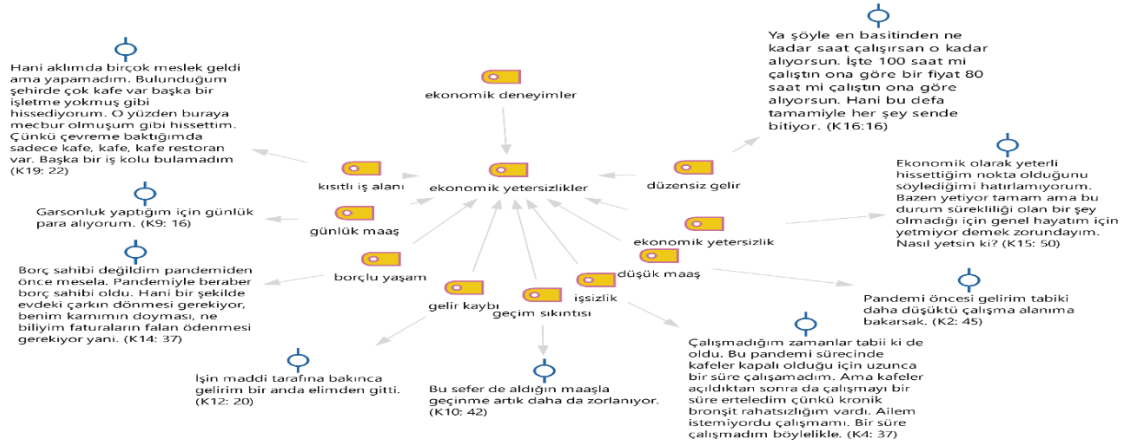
Hani aklımda birçok meslek geldi ama yapamadım. Bulunduğum şehirde çok kafe var başka bir işletme yokmuş gibi hissediyorum. O yüzden buraya mecbur olmuşum gibi hissettim. Çünkü çevreme baktığımda sadece kafe, kafe, kafe restoran var. Başka bir iş kolu bulamadım (K19: 22)

ekonomik deneyimler

Ya şöyle en basitinden ne kadar saat çalışırsan o kadar alıyorsun. İşte 100 saat mi çalıştın ona göre bir fiyat 80 saat mi çalıştın ona göre alıyorsun. Hani bu defa tamamiyle her şey sende bitiyor. (K16:16)

kısıtlı iş alanı

ekonomik yetersizlikler

düzensiz gelir

Ekonomik olarak yeterli hissettiğim nokta olduğunu söylediğimi hatırlamıyorum. Bazen yetiyor tamam ama bu durum sürekliliği olan bir şey olmadığı için genel hayatım için yetmiyor demek zorundayım. Nasıl yetsin ki? (K15: 50)

Garsonluk yaptığım için günlük para alıyorum. (K9: 16)

günlük maaş

ekonomik yetersizlik

Borç sahibi değildim pandemiden önce mesela. Pandemiyle beraber borç sahibi oldu. Hani bir şekilde evdeki çarkın dönmesi gerekiyor, benim karnımın doyması, ne biliyim faturaların falan ödenmesi gerekiyor yani. (K14: 37)

borçlu yaşam

düşük maaş

gelir kaybı

işsizlik

geçim sıkıntısı

Pandemi öncesi gelirim tabiki daha düşüktü çalışma alanıma bakarsak. (K2: 45)

Çalışmadığım zamanlar tabii ki de oldu. Bu pandemi sürecinde kafeler kapalı olduğu için uzunca bir süre çalışamadım. Ama kafeler açıldıktan sonra da çalışmayı bir süre erteledim çünkü kronik bronşit rahatsızlığım vardı. Ailem istemiyordu çalışmamı. Bir süre çalışmadım böylelikle. (K4: 37)

İşin maddi tarafına bakınca gelirim bir anda elimden gitti. (K12: 20)

Bu sefer de aldığın maaşla geçinmek artık daha da zorlanıyor. (K10: 42)